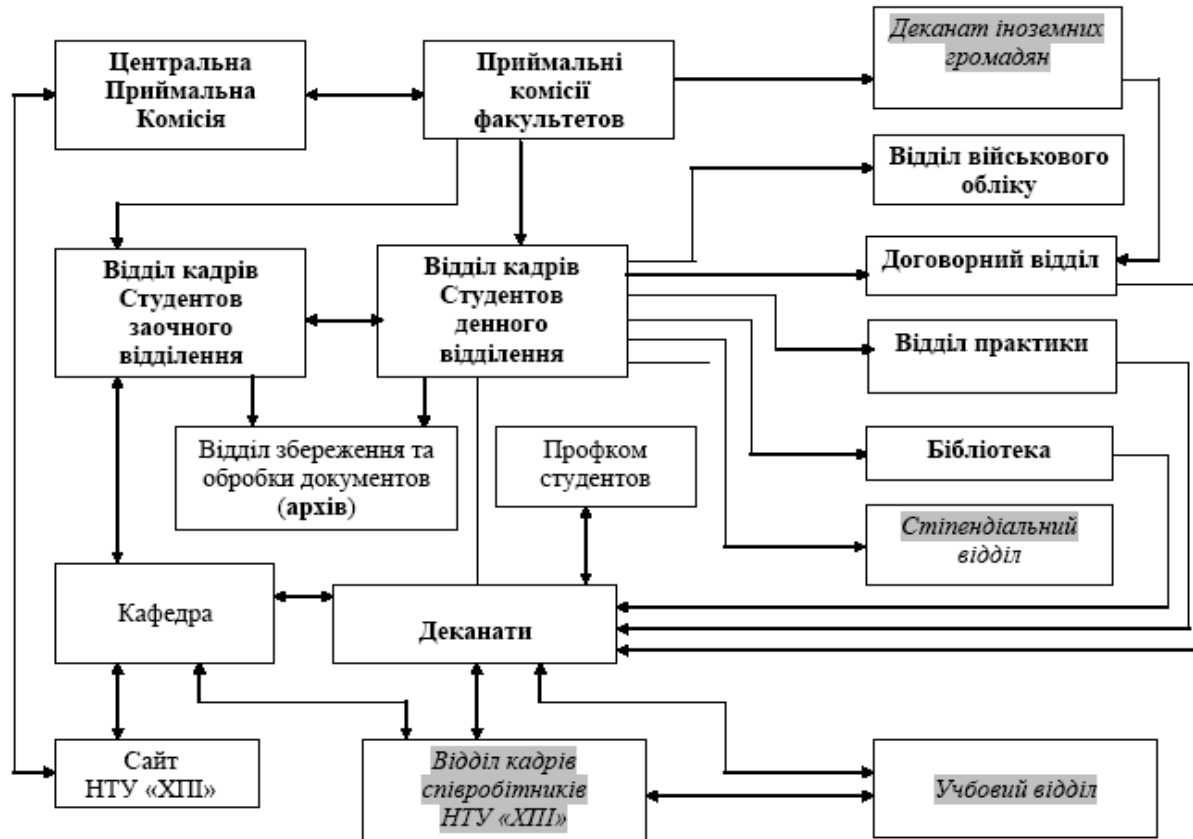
Центральна Приймальна Комісія

Приймальні комісії факультетов

Деканат іноземних громадян

Відділ військового обліку

Договорний відділ

Відділ кадрів Студентов заочного відділення

Відділ кадрів Студентов денного відділення

Відділ практики

Відділ збереження та обробки документов (архів)

Профком студентов

Бібліотека

Стіпендіальний відділ

Кафедра

Деканати

Сайт НТУ «ХПІ»

Відділ кадрів співробітників НТУ «ХПІ»

Учбовий відділ